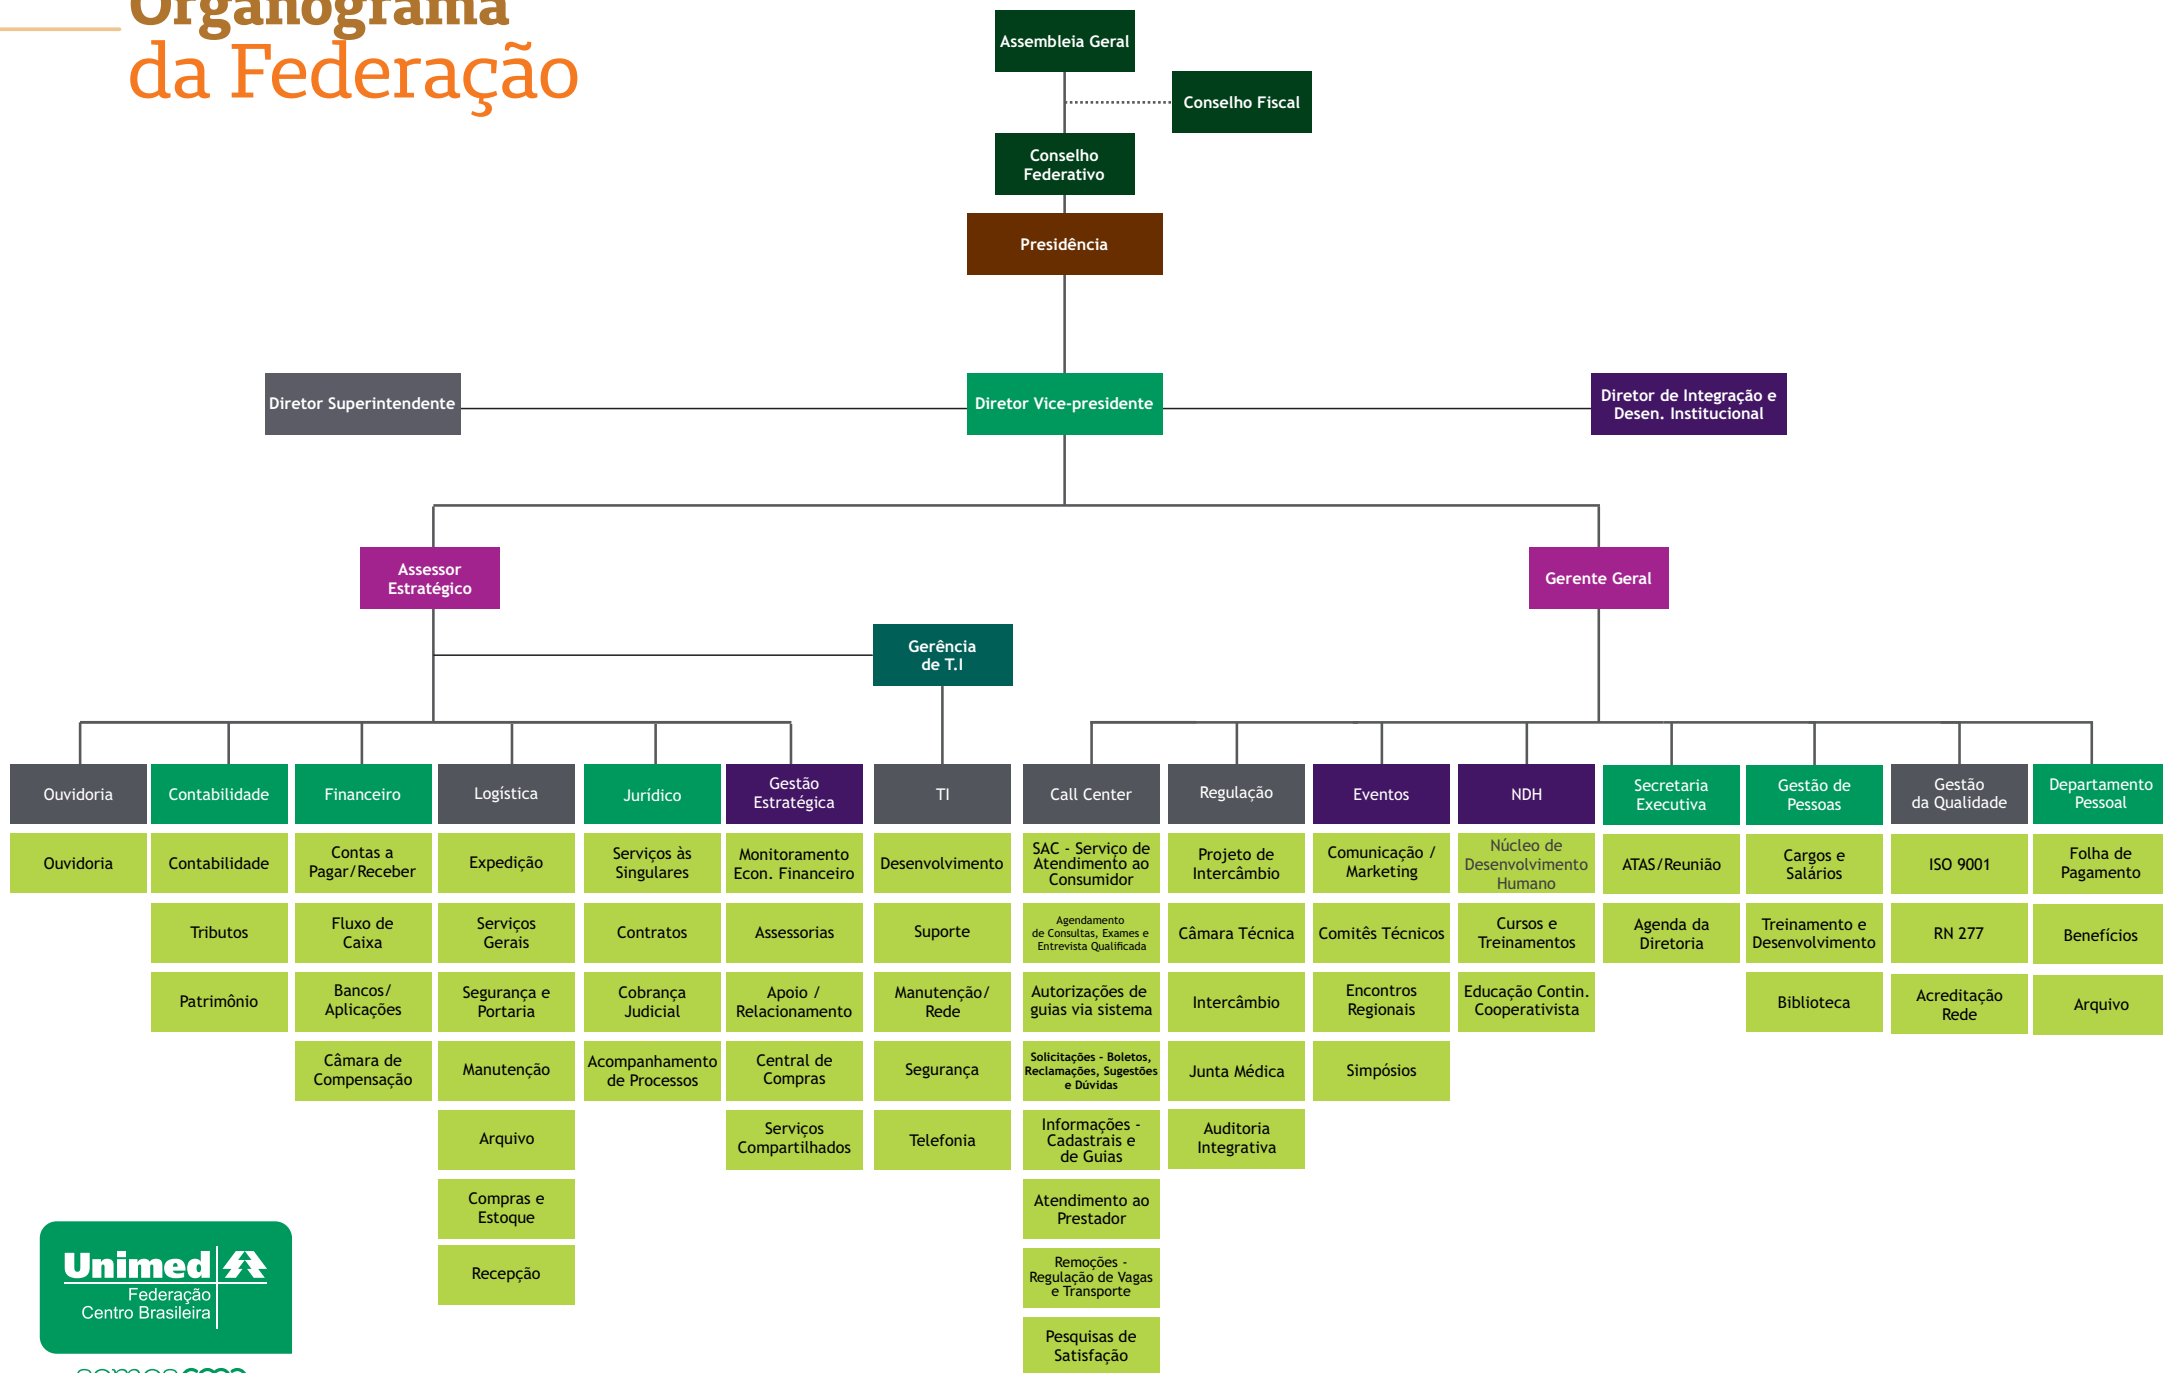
Organograma
da Federação

Assembleia Geral
Conselho Fiscal
Conselho Federativo
Presidência
Diretor Superintendente
Diretor Vice-presidente
Diretor de Integração e Desen. Institucional
Assessor Estratégico
Gerente Geral
Gerência de T.I

Ouvidoria
Ouvidoria

Contabilidade
Contabilidade
Tributos
Patrimônio

Financeiro
Contas a Pagar/Receber
Fluxo de Caixa
Bancos/ Aplicações
Câmara de Compensação

Logística
Expedição
Serviços Gerais
Segurança e Portaria
Manutenção
Arquivo
Compras e Estoque
Recepção

Jurídico
Serviços às Singulares
Contratos
Cobrança Judicial
Acompanhamento de Processos

Gestão Estratégica
Monitoramento Econ. Financeiro
Assessorias
Apoio / Relacionamento
Central de Compras
Serviços Compartilhados

TI
Desenvolvimento
Suporte
Manutenção/ Rede
Segurança
Telefonia

Call Center
SAC - Serviço de Atendimento ao Consumidor
Agendamento de Consultas, Exames e Entrevista Qualificada
Autorizações de guias via sistema
Solicitações - Boletos, Reclamações, Sugestões e Dúvidas
Informações - Cadastrais e de Guias
Atendimento ao Prestador
Remoções - Regulação de Vagas e Transporte
Pesquisas de Satisfação

Regulação
Projeto de Intercâmbio
Câmara Técnica
Intercâmbio
Junta Médica
Auditoria Integrativa

Eventos
Comunicação / Marketing
Comitês Técnicos
Encontros Regionais
Simpósios

NDH
Núcleo de Desenvolvimento Humano
Cursos e Treinamentos
Educação Contin. Cooperativista

Secretaria Executiva
ATAS/Reunião
Agenda da Diretoria

Gestão de Pessoas
Cargos e Salários
Treinamento e Desenvolvimento
Biblioteca

Gestão da Qualidade
ISO 9001
RN 277
Acreditação Rede

Departamento Pessoal
Folha de Pagamento
Benefícios
Arquivo

Unimed
Federação Centro Brasileira